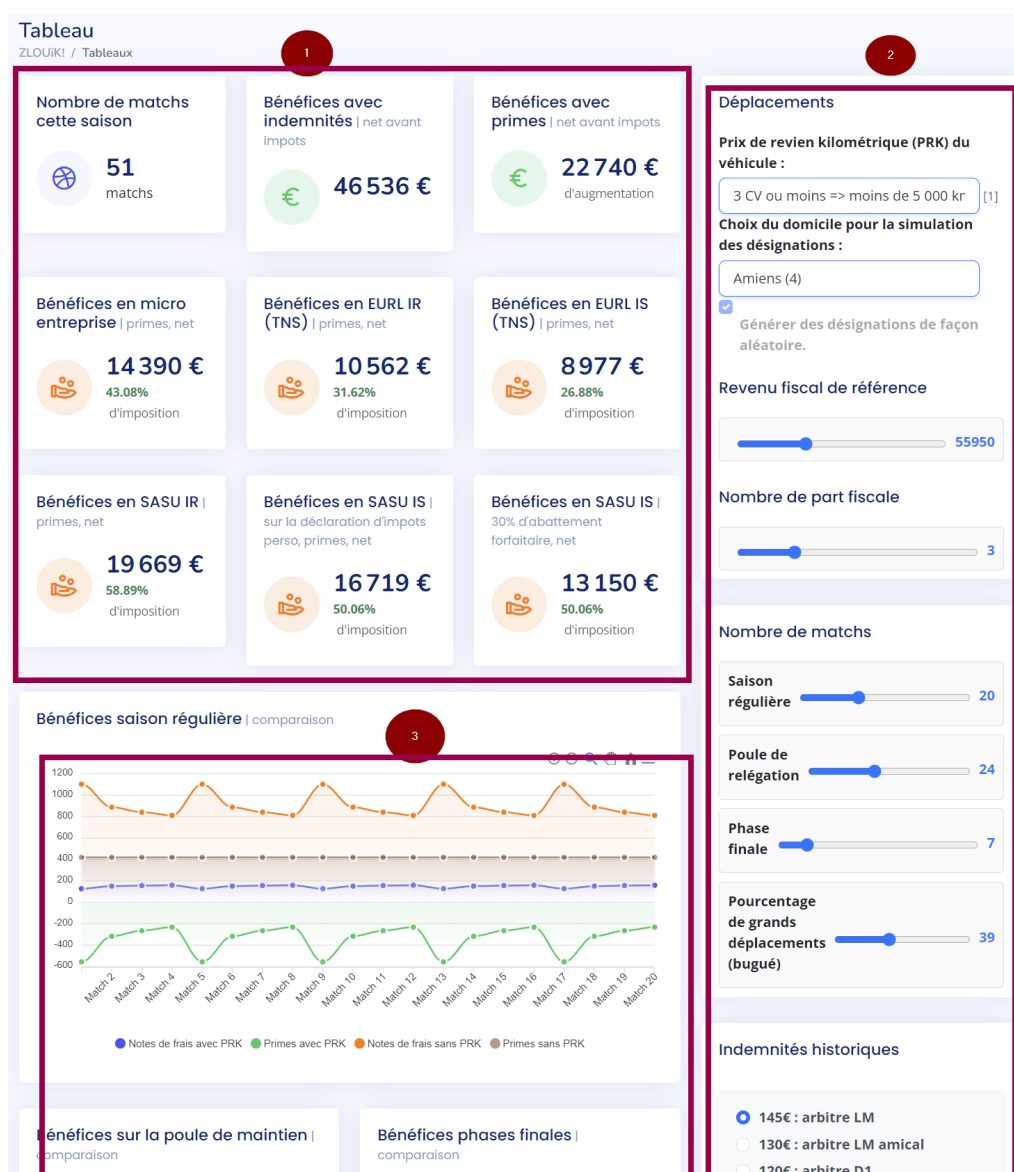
Tableau
ZLOUïK! / Tableaux

1

2

Nombre de matchs cette saison
51
matchs

Bénéfices avec indemnités | net avant impots
46 536 €

Bénéfices avec primes | net avant impots
22 740 €
d'augmentation

Bénéfices en micro entreprise | primes, net
14 390 €
43.08%
d'imposition

Bénéfices en EURL IR (TNS) | primes, net
10 562 €
31.62%
d'imposition

Bénéfices en EURL IS (TNS) | primes, net
8 977 €
26.88%
d'imposition

Bénéfices en SASU IR | primes, net
19 669 €
58.89%
d'imposition

Bénéfices en SASU IS | sur la déclaration d'impots perso, primes, net
16 719 €
50.06%
d'imposition

Bénéfices en SASU IS | 30% d'abattement forfaitaire, net
13 150 €
50.06%
d'imposition

Déplacements
Prix de revien kilométrique (PRK) du véhicule :
3 CV ou moins => moins de 5 000 kr [1]
Choix du domicile pour la simulation des désignations :
Amiens (4)
Générer des désignations de façon aléatoire.

Revenu fiscal de référence
55950

Nombre de part fiscale
3

Nombre de matchs
Saison régulière 20
Poule de relégation 24
Phase finale 7
Pourcentage de grands déplacements (bugué) 39

Indemnités historiques
145€ : arbitre LM
130€ : arbitre LM amical
120€ : arbitre D1

Bénéfices saison régulière | comparaison

3

1200
1000
800
600
400
200
0
-200
-400
-600
Match 2 Match 3 Match 4 Match 5 Match 6 Match 7 Match 8 Match 9 Match 10 Match 11 Match 12 Match 13 Match 14 Match 15 Match 16 Match 17 Match 18 Match 19 Match 20

Notes de frais avec PRK Primes avec PRK Notes de frais sans PRK Primes sans PRK

Bénéfices sur la poule de maintien | comparaison

Bénéfices phases finales | comparaison